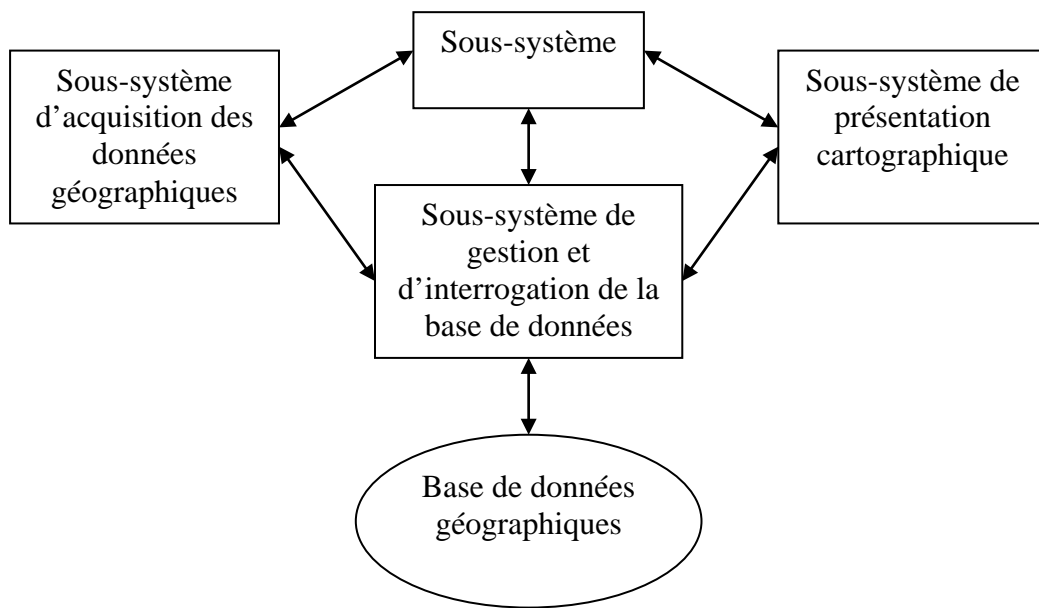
Sous-système

Sous-système d'acquisition des données géographiques

Sous-système de présentation cartographique

Sous-système de gestion et d'interrogation de la base de données

Base de données géographiques